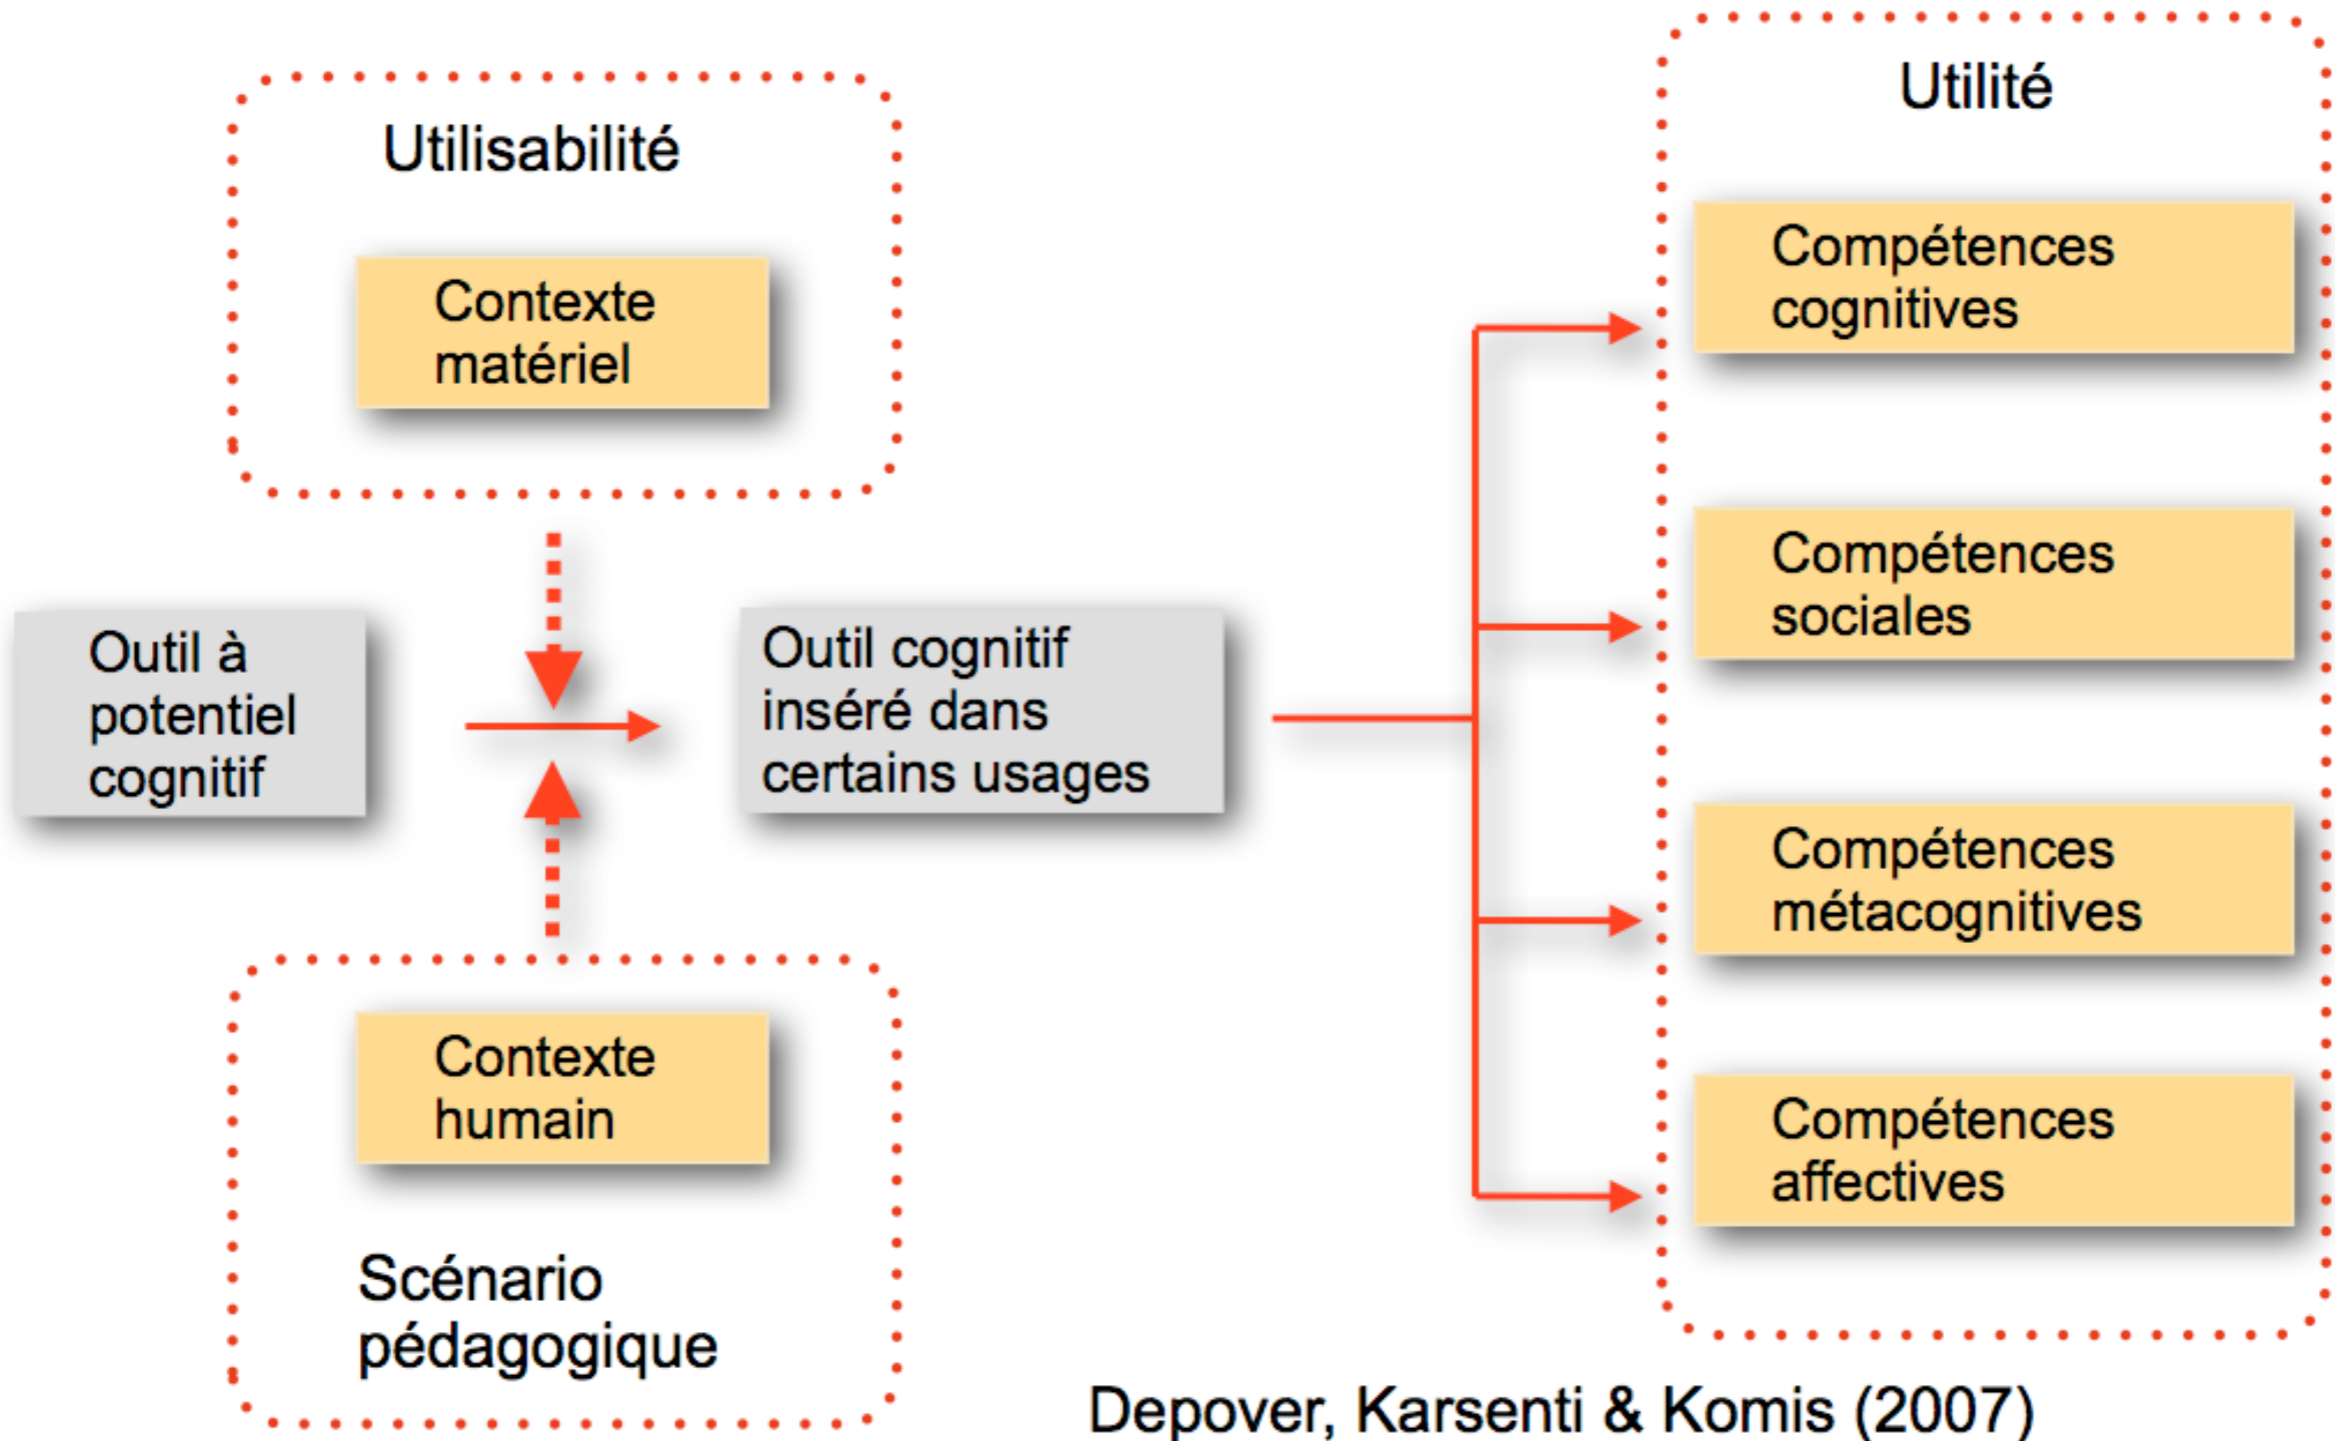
Utilisabilité

Contexte matériel

Outil à potentiel cognitif

Outil cognitif inséré dans certains usages

Contexte humain

Scénario pédagogique

Utilité

Compétences cognitives

Compétences sociales

Compétences métacognitives

Compétences affectives

Depover, Karsenti & Komis (2007)